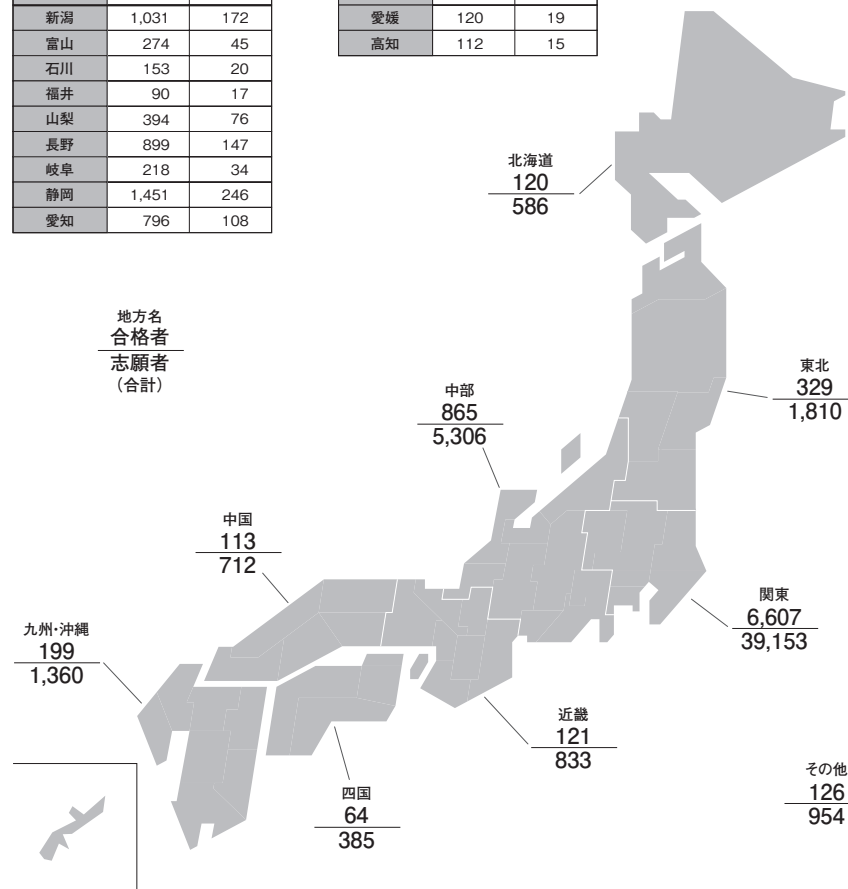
| 新潟 | 1,031 | 172 |
|---|---|---|
| 富山 | 274 | 45 |
| 石川 | 153 | 20 |
| 福井 | 90 | 17 |
| 山梨 | 394 | 76 |
| 長野 | 899 | 147 |
| 岐阜 | 218 | 34 |
| 静岡 | 1,451 | 246 |
| 愛知 | 796 | 108 |

| 愛媛 | 120 | 19 |
|---|---|---|
| 高知 | 112 | 15 |

北海道
120
586

地方名
合格者
志願者
（合計）

東北
329
1,810

中部
865
5,306

中国
113
712

関東
6,607
39,153

九州･沖縄
199
1,360

近畿
121
833

その他
126
954

四国
64
385